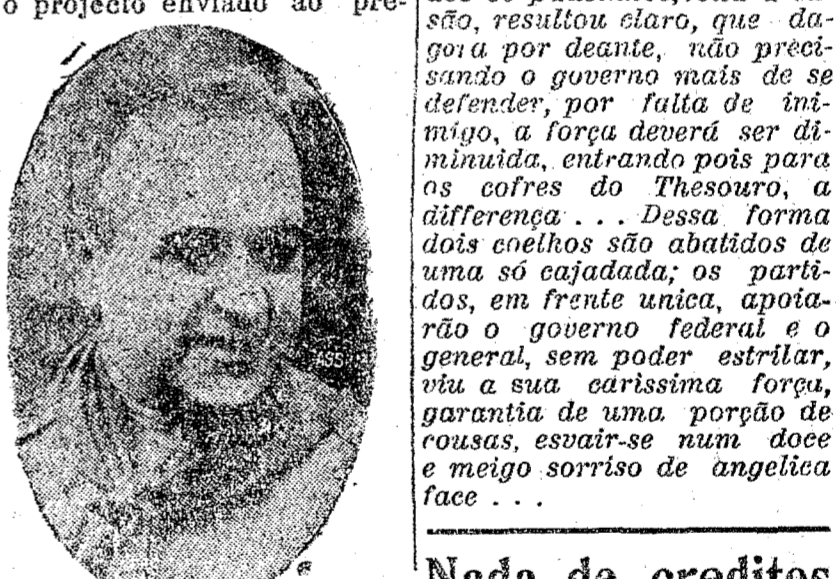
o projecto enviado ao pre-

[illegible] são, resultou claro, que dagora por deante, não precisando o governo mais de se defender, por falta de inimigo, a força deverá ser diminuida, entrando pois para os cofres do Thesouro, a differença . . . Dessa forma dois coelhos são abatidos de uma só cajadada; os partidos, em frente unica, apoiarão o governo federal e o general, sem poder estrilar, viu a sua carissima força, garantia de uma porção de cousas, esvair-se num doce e meigo sorriso de angelica face . . .

Nada de creditos